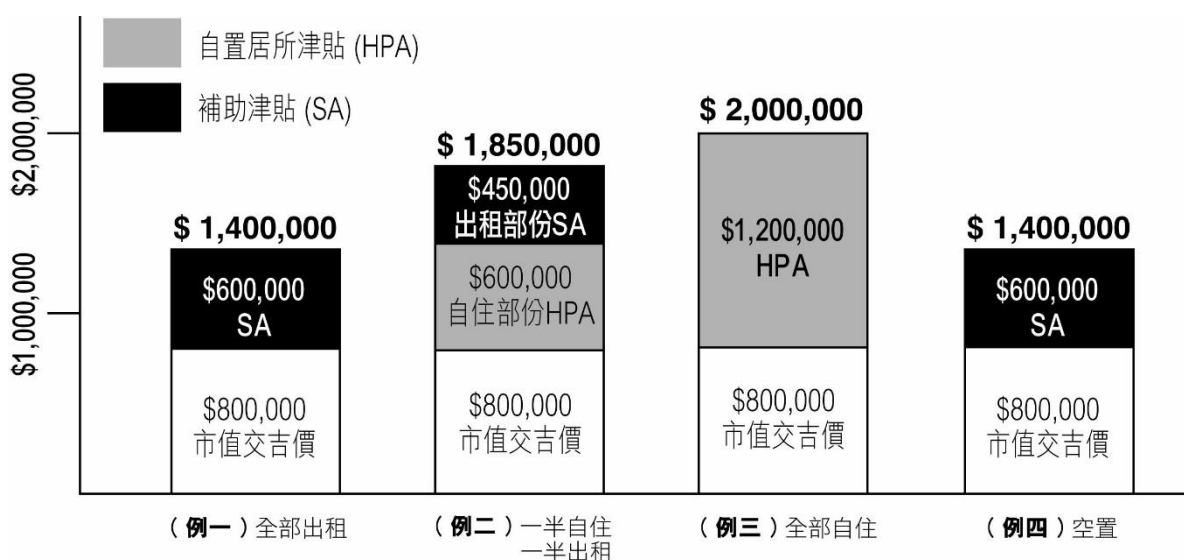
自置居所津貼 (HPA)

補助津貼 (SA)

$2,000,000

$1,000,000

$ 1,400,000

$600,000
SA

$800,000
市值交吉價

(例一)全部出租

$ 1,850,000

$450,000
出租部份SA

$600,000
自住部份HPA

$800,000
市值交吉價

(例二)一半自住
一半出租

$ 2,000,000

$1,200,000
HPA

$800,000
市值交吉價

(例三)全部自住

$ 1,400,000

$600,000
SA

$800,000
市值交吉價

(例四)空置